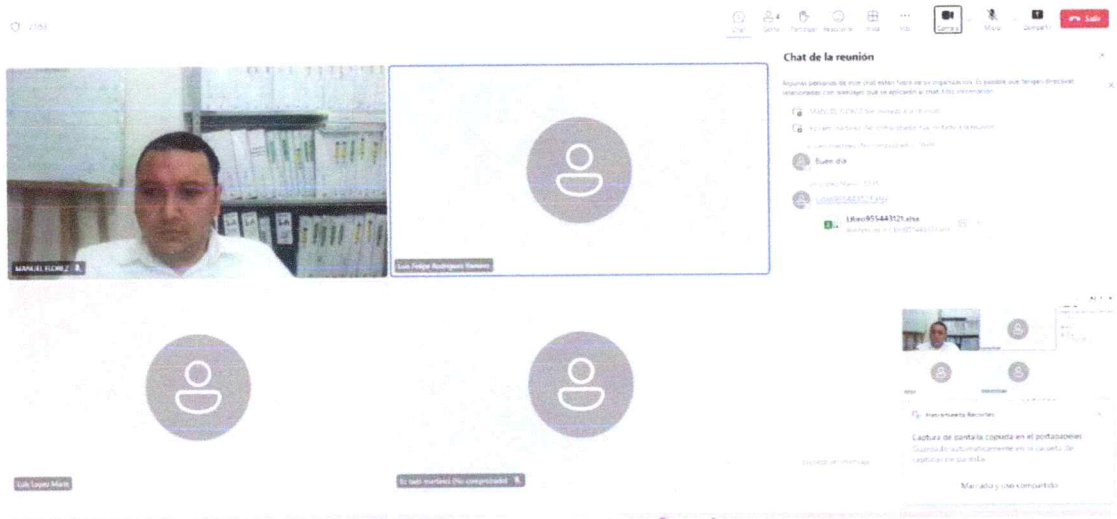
Chat | Gente | Participar | Reaccionar | Vista | Más | Cámara | Micro | Compartir | Salir

Chat de la reunión

Algunas personas de este chat están fuera de su organización. Es posible que tengan directivas relacionadas con mensajes que se apliquen al chat. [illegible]

MANUEL FLOREZ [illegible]

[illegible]

Buen día

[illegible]

Libro955443121.xlsx

MANUEL FLOREZ

Luis Felipe Rodriguez Romero

Luis Lopez Marin

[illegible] (No comprobado)

Herramienta Recortes

Captura de pantalla copiada en el portapapeles

Guardado automáticamente en la carpeta de capturas de pantalla

Marcado y uso compartido